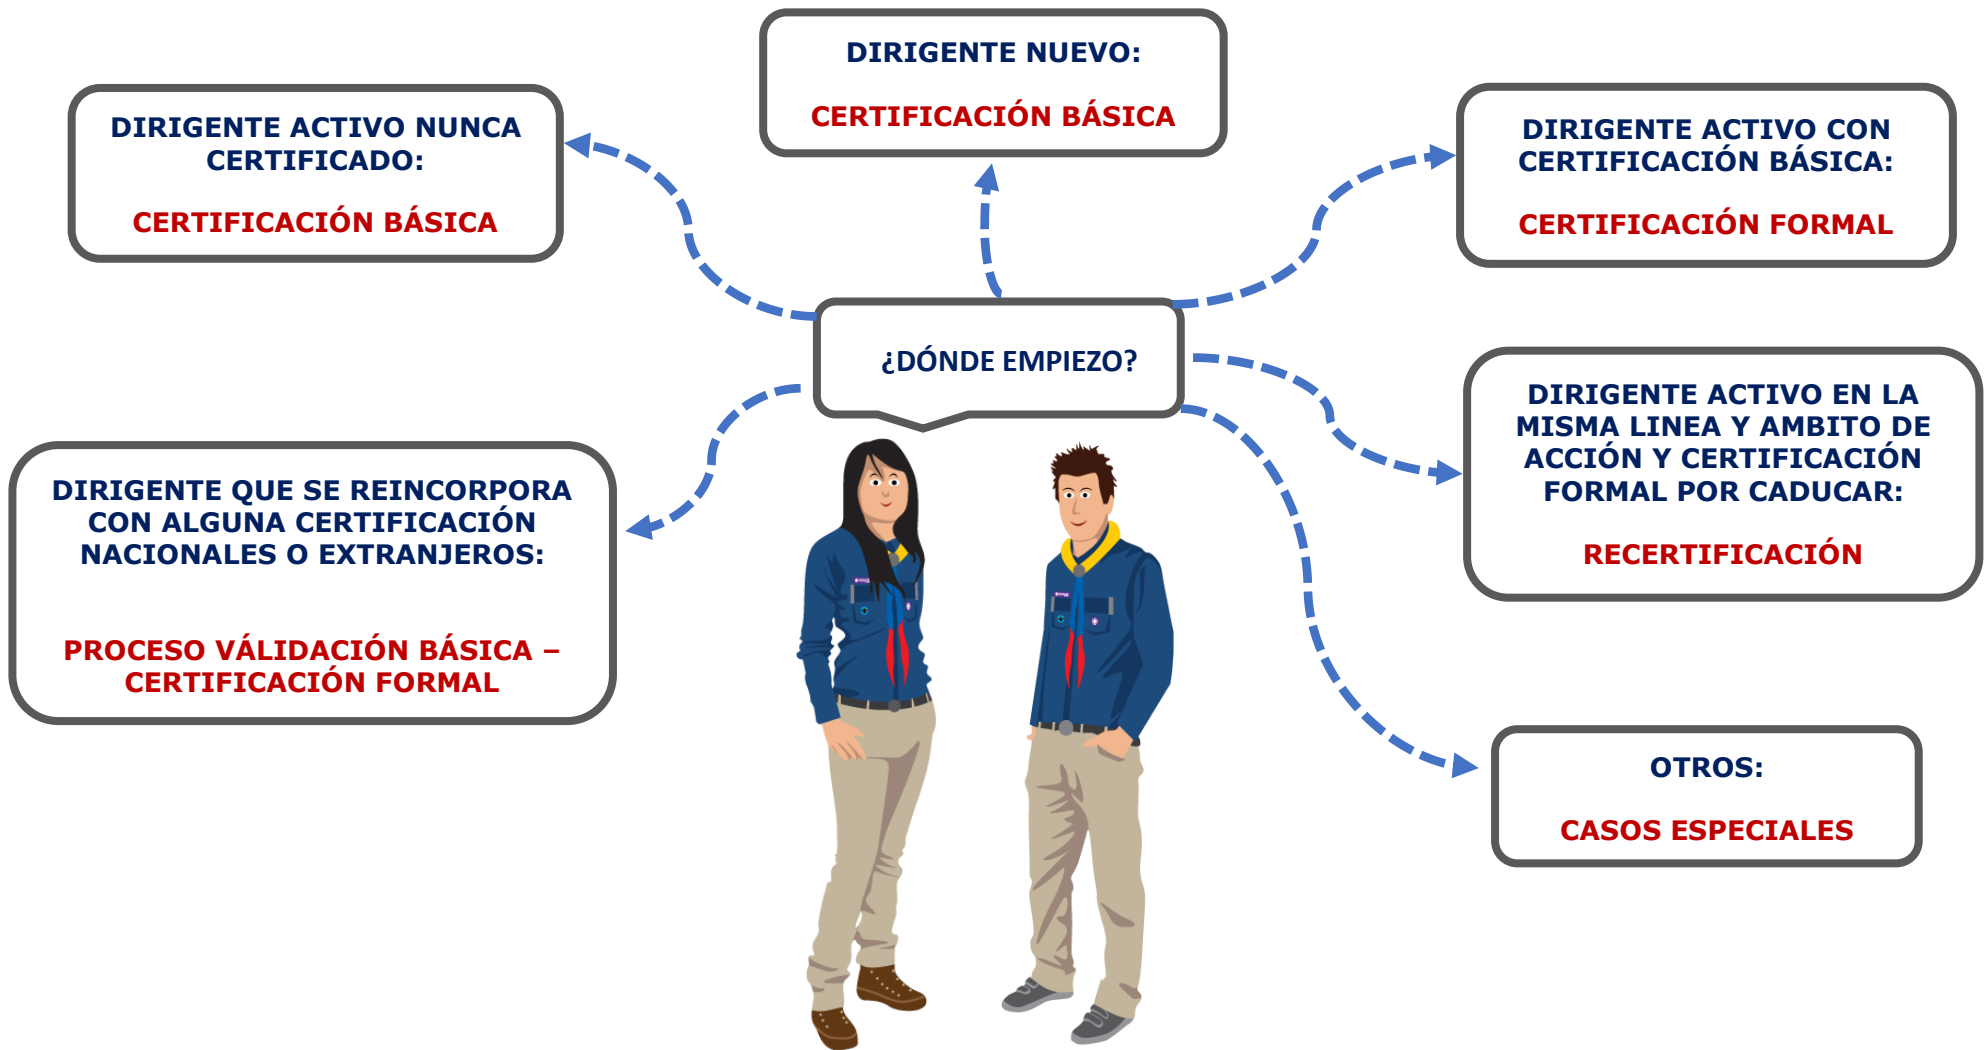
DIRIGENTE NUEVO:

CERTIFICACIÓN BÁSICA

DIRIGENTE ACTIVO NUNCA CERTIFICADO:

CERTIFICACIÓN BÁSICA

DIRIGENTE ACTIVO CON CERTIFICACIÓN BÁSICA:

CERTIFICACIÓN FORMAL

¿DÓNDE EMPIEZO?

DIRIGENTE QUE SE REINCORPORA CON ALGUNA CERTIFICACIÓN NACIONALES O EXTRANJEROS:

PROCESO VÁLIDACIÓN BÁSICA – CERTIFICACIÓN FORMAL

DIRIGENTE ACTIVO EN LA MISMA LINEA Y AMBITO DE ACCIÓN Y CERTIFICACIÓN FORMAL POR CADUCAR:

RECERTIFICACIÓN

OTROS:

CASOS ESPECIALES